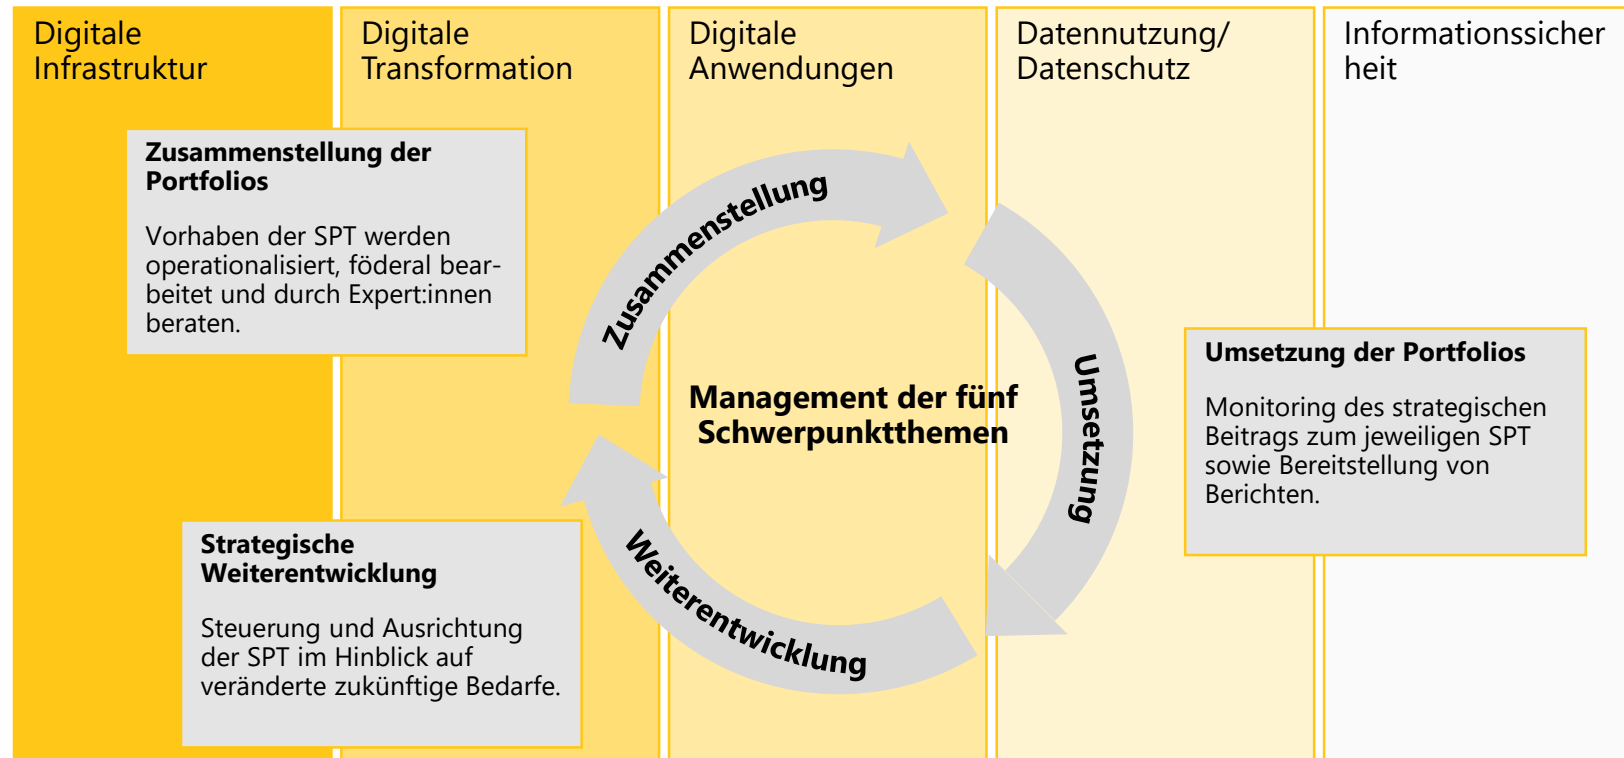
Digitale Infrastruktur

Digitale Transformation

Digitale Anwendungen

Datennutzung/ Datenschutz

Informationssicher heit

**Zusammenstellung der Portfolios**

Vorhaben der SPT werden operationalisiert, föderal bearbeitet und durch Expert:innen beraten.

Zusammenstellung

Umsetzung

Weiterentwicklung

Management der fünf Schwerpunktthemen

**Umsetzung der Portfolios**

Monitoring des strategischen Beitrags zum jeweiligen SPT sowie Bereitstellung von Berichten.

**Strategische Weiterentwicklung**

Steuerung und Ausrichtung der SPT im Hinblick auf veränderte zukünftige Bedarfe.